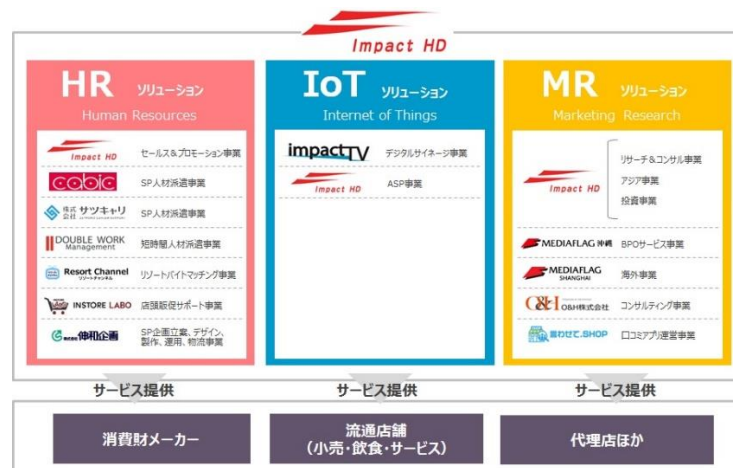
Impact HD

HR ソリューション
Human Resources

Impact HD セールス&プロモーション事業
cobic SP人材派遣事業
株式会社 サツキャリ SP人材派遣事業
DOUBLE WORK Management 短時間人材派遣事業
Resort Channel リゾートチャンネル リゾートバイトマッチング事業
INSTORE LABO 店頭販促サポート事業
株式会社 伸和企画 SP企画立案、デザイン、製作、運用、物流事業

IoT ソリューション
Internet of Things

impactTV デジタルサイネージ事業
Impact HD ASP事業

MR ソリューション
Marketing Research

Impact HD リサーチ&コンサル事業
アジア事業
投資事業
MEDIAFLAG 沖縄 BPOサービス事業
MEDIAFLAG SHANGHAI 海外事業
C&I C&I株式会社 コンサルティング事業
言わせて.SHOP 口コミアプリ運営事業

サービス提供
サービス提供
サービス提供

消費財メーカー
流通店舗 (小売・飲食・サービス)
代理店ほか